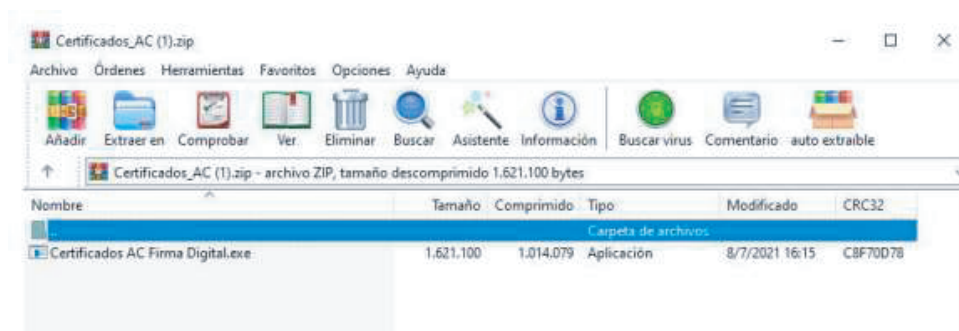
Certificados_AC (1).zip

Archivo Órdenes Herramientas Favoritos Opciones Ayuda

Añadir Extraer en Comprobar Ver Eliminar Buscar Asistente Información Buscar virus Comentario auto extraíble

Certificados_AC (1).zip - archivo ZIP, tamaño descomprimido 1.621.100 bytes

| Nombre | Tamaño | Comprimido | Tipo | Modificado | CRC32 |
|---|---|---|---|---|---|
| .. | | | Carpeta de archivos | | |
| Certificados AC Firma Digital.exe | 1.621.100 | 1.014.079 | Aplicación | 8/7/2021 16:15 | C8F70D78 |